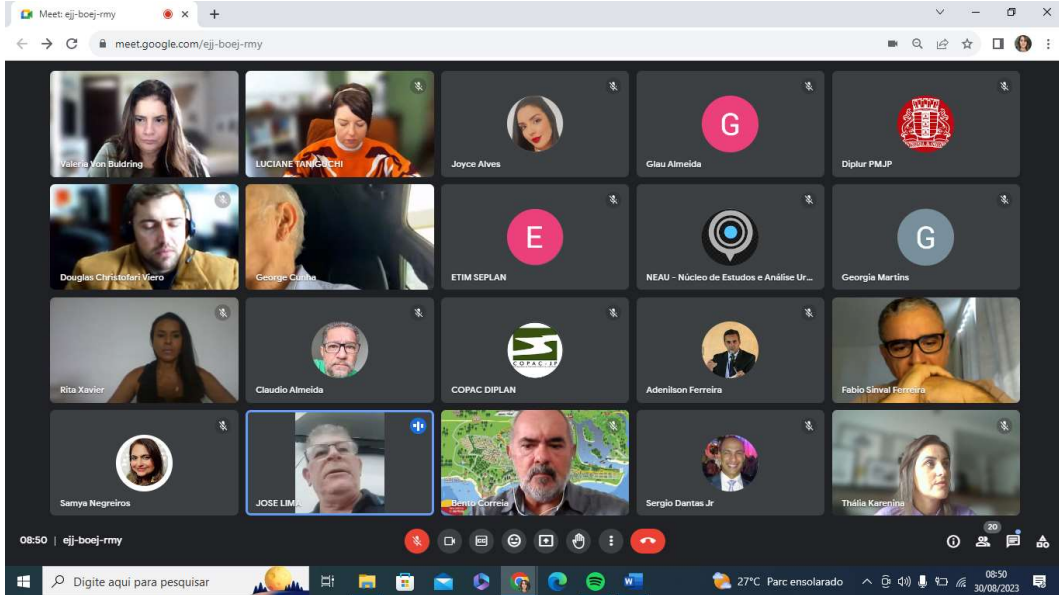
Meet: ejj-boej-rmy

meet.google.com/ejj-boej-rmy

Valeria Von Buldring

LUCIANE TANIGUCHI

Joyce Alves

G

Glau Almeida

Diplur PMJP

Douglas Christofari Viero

George Cunha

E

ETIM SEPLAN

NEAU - Núcleo de Estudos e Análise Ur...

G

Georgia Martins

Rita Xavier

Claudio Almeida

COPAC DIPLAN

Adenilson Ferreira

Fabio Sinval Ferreira

Samya Negreiros

JOSE LIMA

Bento Correia

Sergio Dantas Jr

Thália Karenina

08:50 | ejj-boej-rmy

20

Digite aqui para pesquisar

27°C Parc ensolarado

08:50
30/08/2023